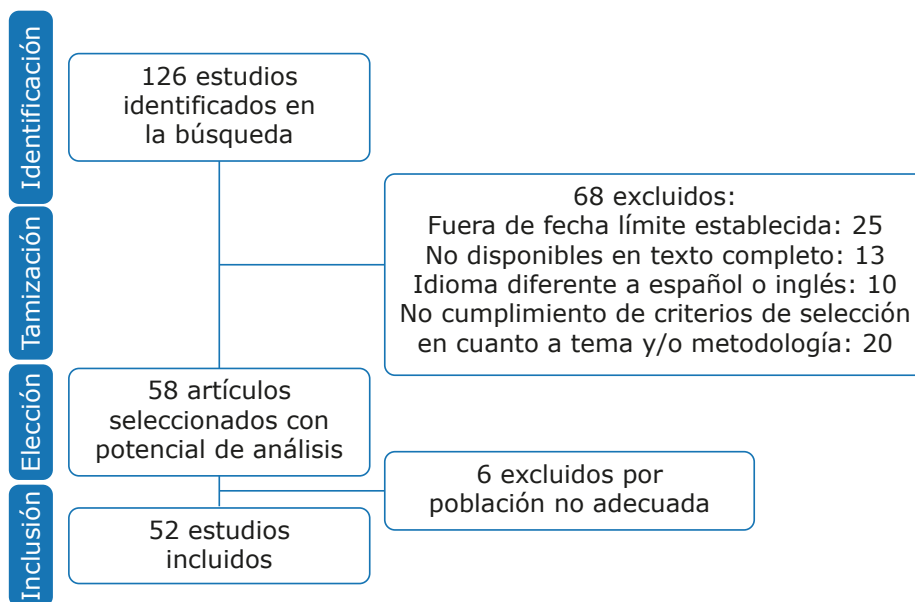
Identificación

126 estudios identificados en la búsqueda

Tamización

68 excluidos:
Fuera de fecha límite establecida: 25
No disponibles en texto completo: 13
Idioma diferente a español o inglés: 10
No cumplimiento de criterios de selección en cuanto a tema y/o metodología: 20

Elección

58 artículos seleccionados con potencial de análisis

6 excluidos por población no adecuada

Inclusión

52 estudios incluidos